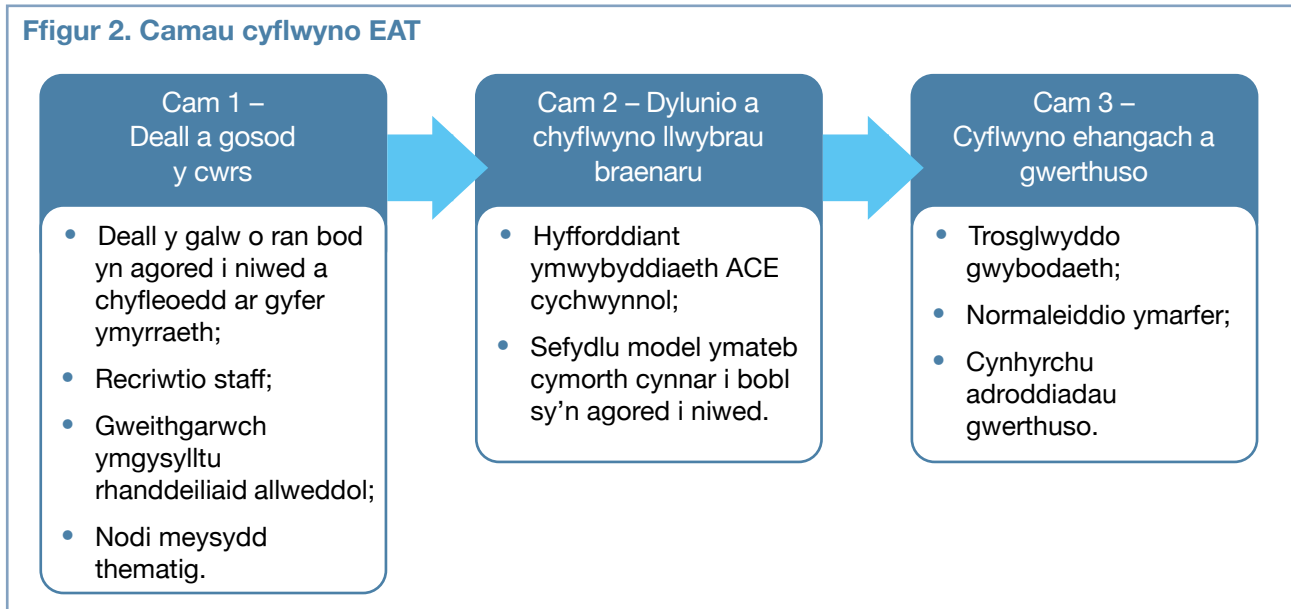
Ffigur 2. Camau cyflwyno EAT

Cam 1 – Deall a gosod y cwrs

- Deall y galw o ran bod yn agored i niwed a chyfleoedd ar gyfer ymyrraeth;
- Recriwtio staff;
- Gweithgarwch ymgysylltu rhanddeiliaid allweddol;
- Nodi meysydd thematig.

Cam 2 – Dylunio a chyflwyno llwybrau braenaru

- Hyfforddiant ymwybyddiaeth ACE cychwynnol;
- Sefydlu model ymateb cymorth cynnar i bobl sy'n agored i niwed.

Cam 3 – Cyflwyno ehangach a gwerthuso

- Trosglwyddo gwybodaeth;
- Normaleiddio ymarfer;
- Cynhyrchu adroddiadau gwerthuso.